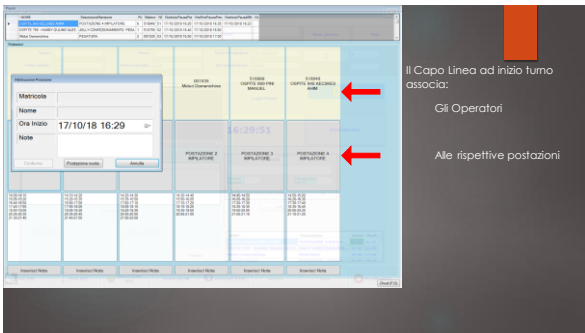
Matricola

Nome

Ora Inizio 17/10/18 16:29

Note

Conferma

Postazione vuota

Annulla

001939 Midori Giomarchione

0-10040 CIOPPITE 3000 PRE MANUEL

0-10040 CIOPPITE 3000 RECORKED NHM

16:29:51

POSTAZIONE 2 IMPILATORE

POSTAZIONE 3 IMPILATORE

POSTAZIONE 4 IMPILATORE

Inserisci Note

Inserisci Note

Inserisci Note

Inserisci Note

Inserisci Note

Inserisci Note

Il Capo Linea ad inizio turno associa:

Gli Operatori

Alle rispettive postazioni